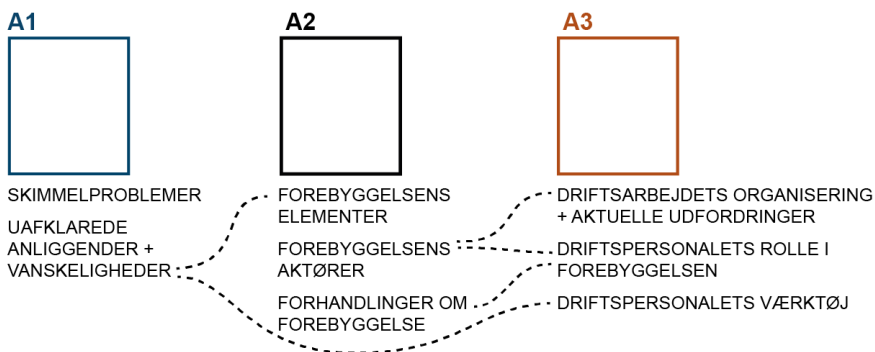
A1

SKIMMELPROBLEMER

UAFKLAREDE ANLIGGENDER + VANSKELIGHEDER

A2

FOREBYGGELSENS ELEMENTER

FOREBYGGELSENS AKTØRER

FORHANDLINGER OM FOREBYGGELSE

A3

DRIFTSARBEJDETS ORGANISERING + AKTUELLE UDFORDRINGER

DRIFTSPERSONALETS ROLLE I FOREBYGGELSEN

DRIFTSPERSONALETS VÆRKTØJ